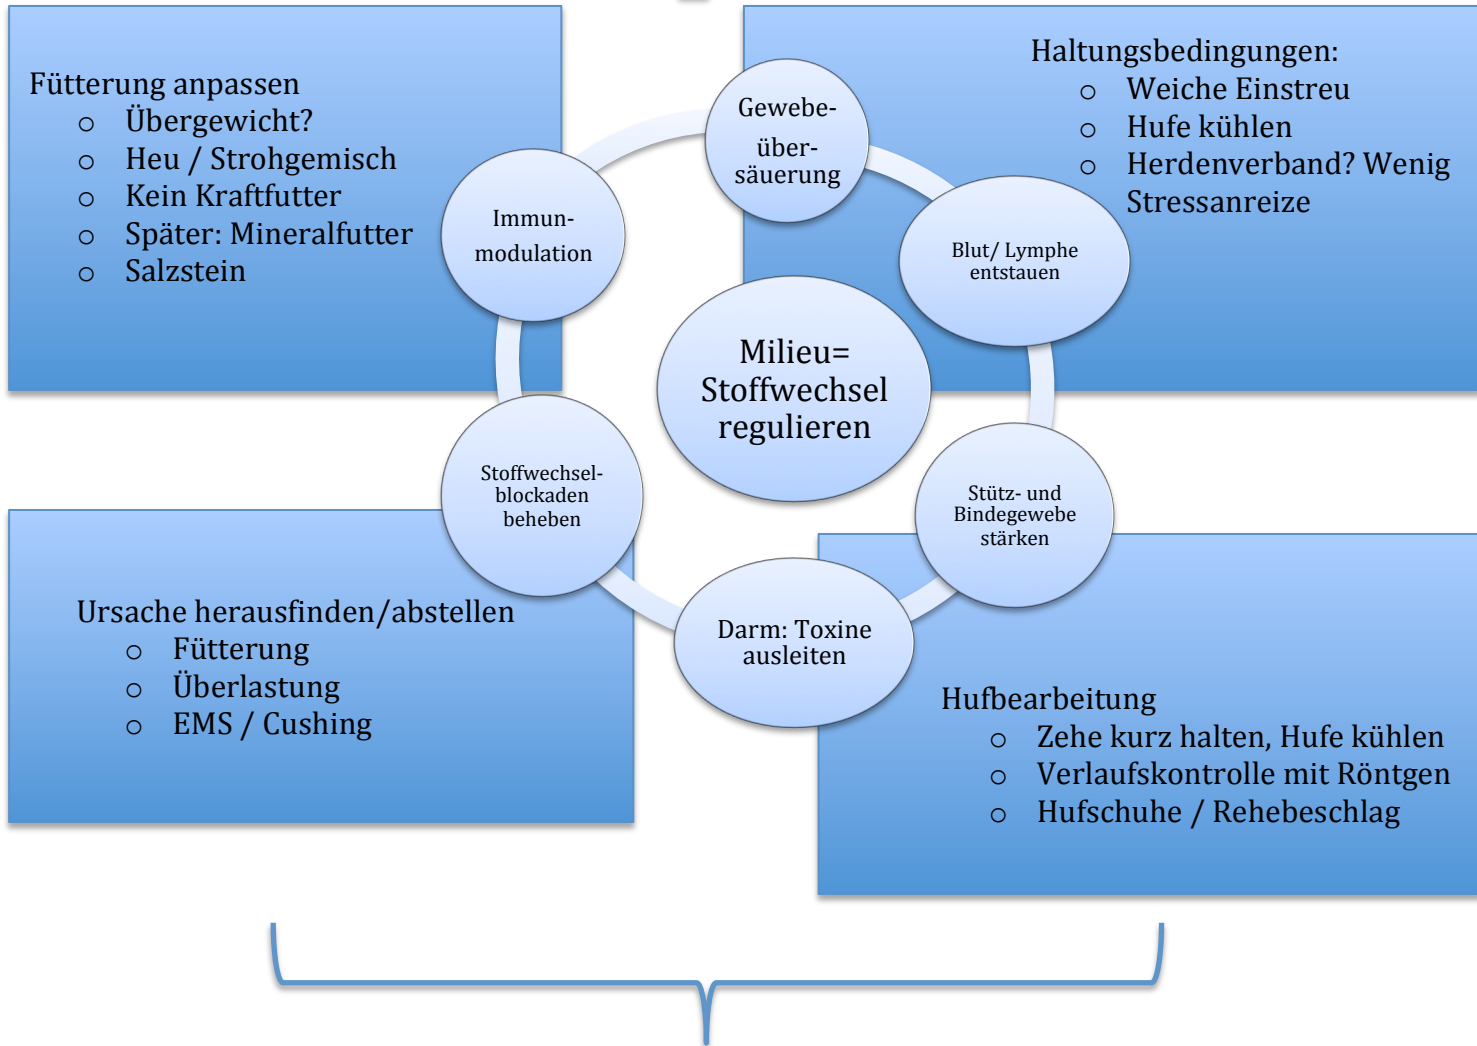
Fütterung anpassen
- Übergewicht?
- Heu / Strohgemisch
- Kein Kraftfutter
- Später: Mineralfutter
- Salzstein

Haltungsbedingungen:
- Weiche Einstreu
- Hufe kühlen
- Herdenverband? Wenig Stressanreize

Gewebeübersäuerung

Immunmodulation

Blut/ Lymphe entstauen

Milieu= Stoffwechsel regulieren

Stoffwechselblockaden beheben

Stütz- und Bindegewebe stärken

Darm: Toxine ausleiten

Ursache herausfinden/abstellen
- Fütterung
- Überlastung
- EMS / Cushing

Hufbearbeitung
- Zehe kurz halten, Hufe kühlen
- Verlaufskontrolle mit Röntgen
- Hufschuhe / Rehebeschlag